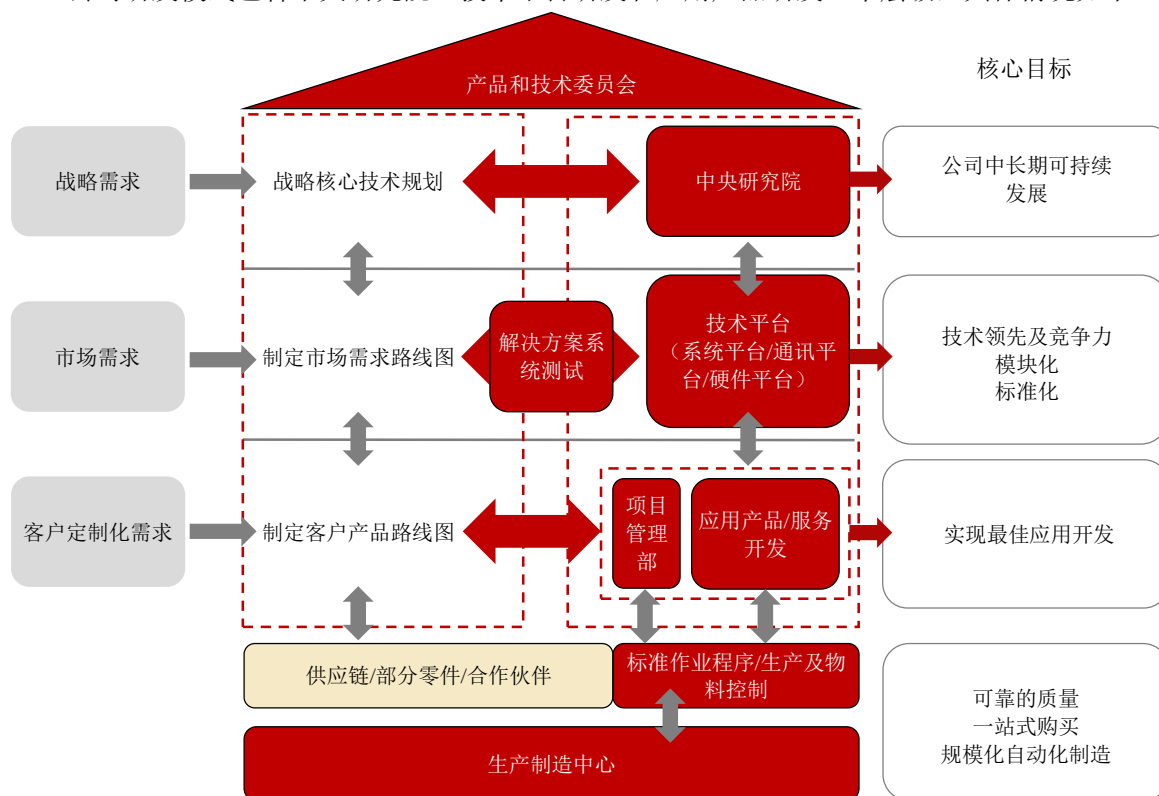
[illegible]

产品和技术委员会

核心目标

战略需求

战略核心技术规划

中央研究院

公司中长期可持续发展

市场需求

制定市场需求路线图

解决方案系统测试

技术平台（系统平台/通讯平台/硬件平台）

技术领先及竞争力
模块化
标准化

客户定制化需求

制定客户产品路线图

项目管理部

应用产品/服务开发

实现最佳应用开发

供应链/部分零件/合作伙伴

标准作业程序/生产及物料控制

可靠的质量
一站式购买
规模化自动化制造

生产制造中心